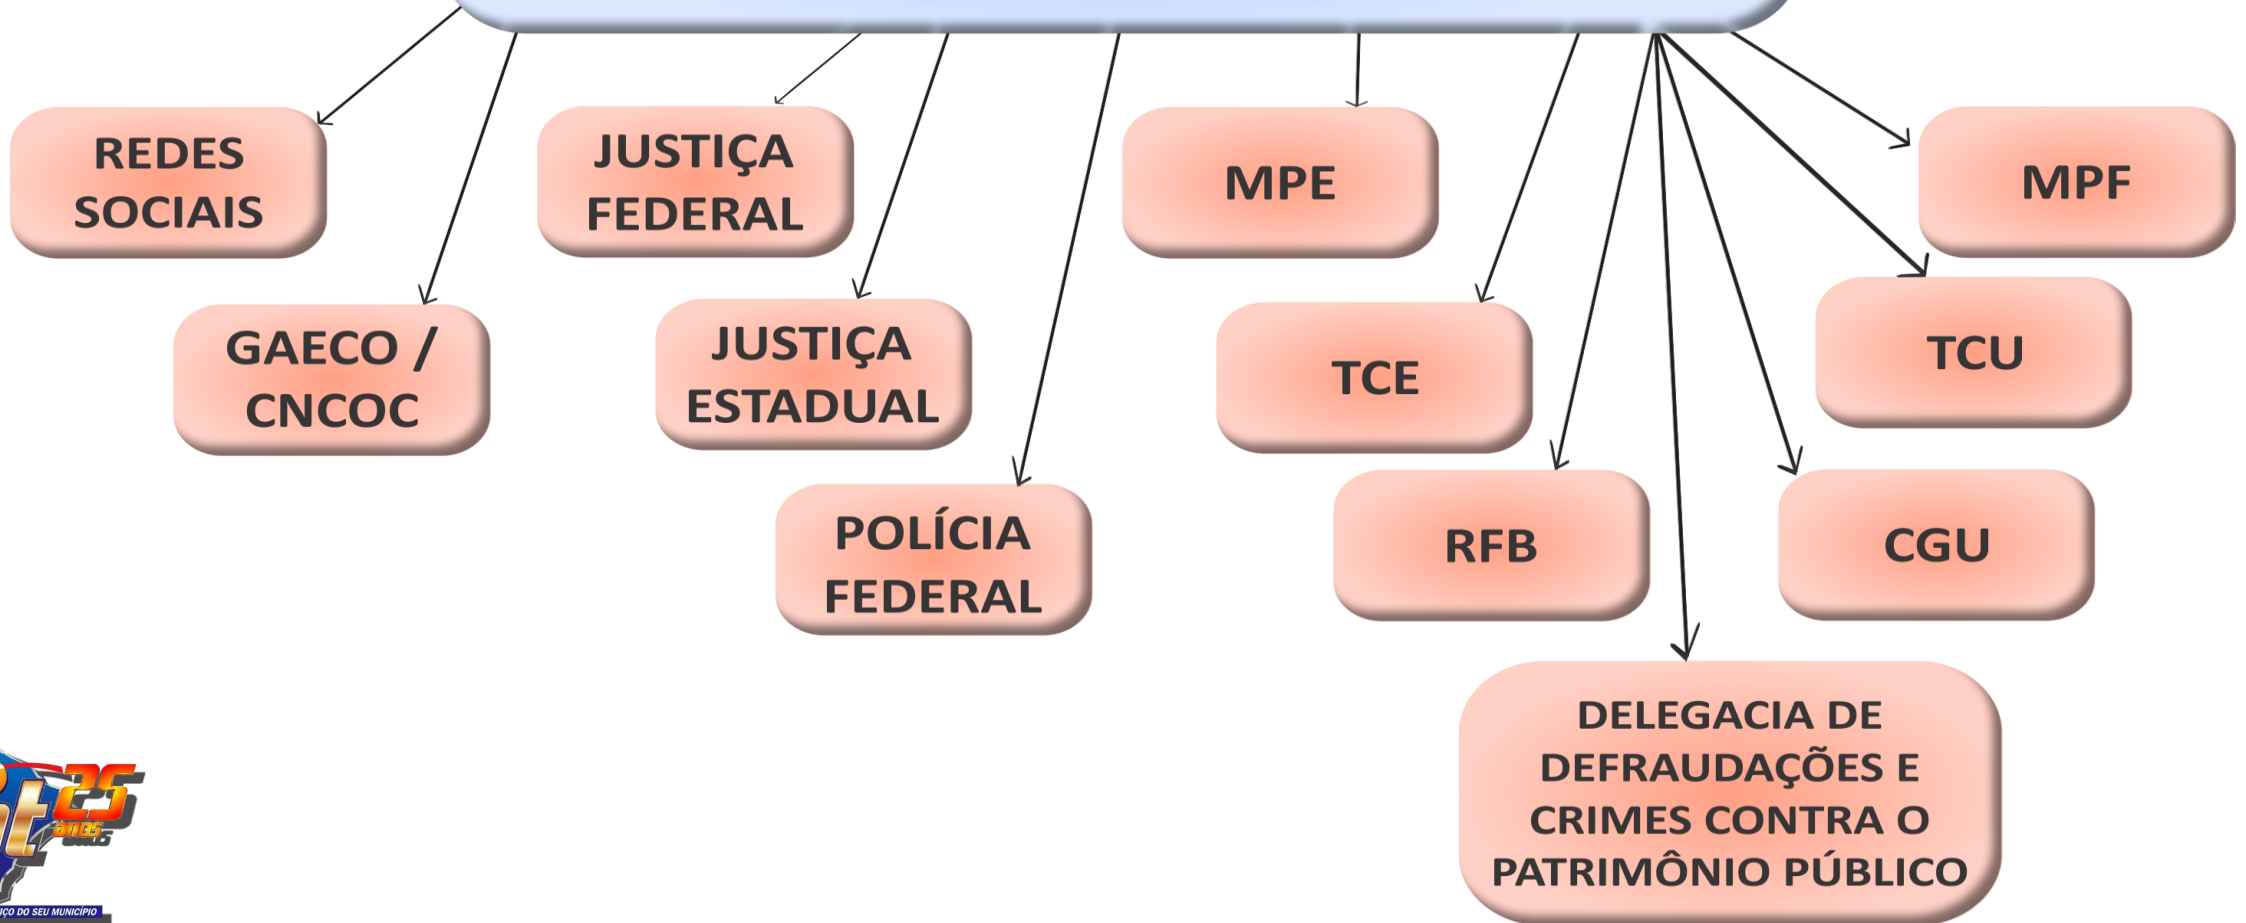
REDES SOCIAIS

GAECO / CNCOC

JUSTIÇA FEDERAL

JUSTIÇA ESTADUAL

POLÍCIA FEDERAL

MPE

TCE

RFB

MPF

TCU

CGU

DELEGACIA DE DEFRAUDAÇÕES E CRIMES CONTRA O PATRIMÔNIO PÚBLICO

25 anos

ÇO DO SEU MUNICÍPIO